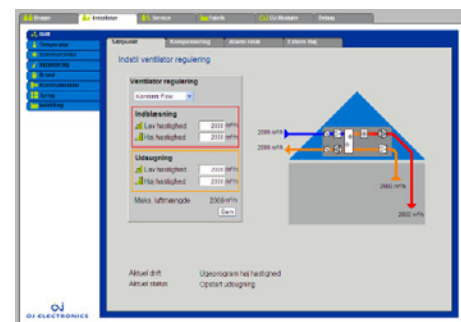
Bruger | Installatør | Service | Fabrik | OJ-Modular | Debug

Drift
Temperatur
Ventilation
Regulering
Brand
Kommunikation
Alarm
Indstilling

Setpunkt | Kompensering | Alarm relæ | Ekstern høj

Indstil ventilator regulering

Ventilator regulering
Konstant Flow

Indblæsning
Lav hastighed 2000 m³/h
Høj hastighed 2000 m³/h

Udsugning
Lav hastighed 2000 m³/h
Høj hastighed 2000 m³/h

Maks. luftmængde 2000 m³/h
Gem

2000 m³/h
2000 m³/h
2000 m³/h
2000 m³/h

Aktuel drift Ugeprogram høj hastighed
Aktuel status Opstart udsugning

OJ ELECTRONICS